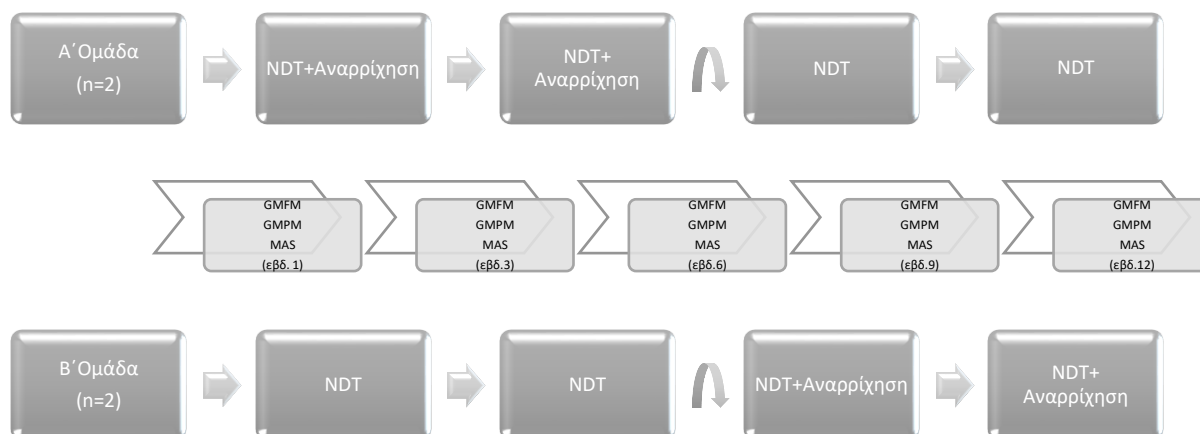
Α΄Ομάδα
(n=2)

NDT+Αναρρίχηση

NDT+
Αναρρίχηση

NDT

NDT

GMFM
GMPM
MAS
(εβδ. 1)

GMFM
GMPM
MAS
(εβδ.3)

GMFM
GMPM
MAS
(εβδ.6)

GMFM
GMPM
MAS
(εβδ.9)

GMFM
GMPM
MAS
(εβδ.12)

Β΄Ομάδα
(n=2)

NDT

NDT

NDT+Αναρρίχηση

NDT+
Αναρρίχηση